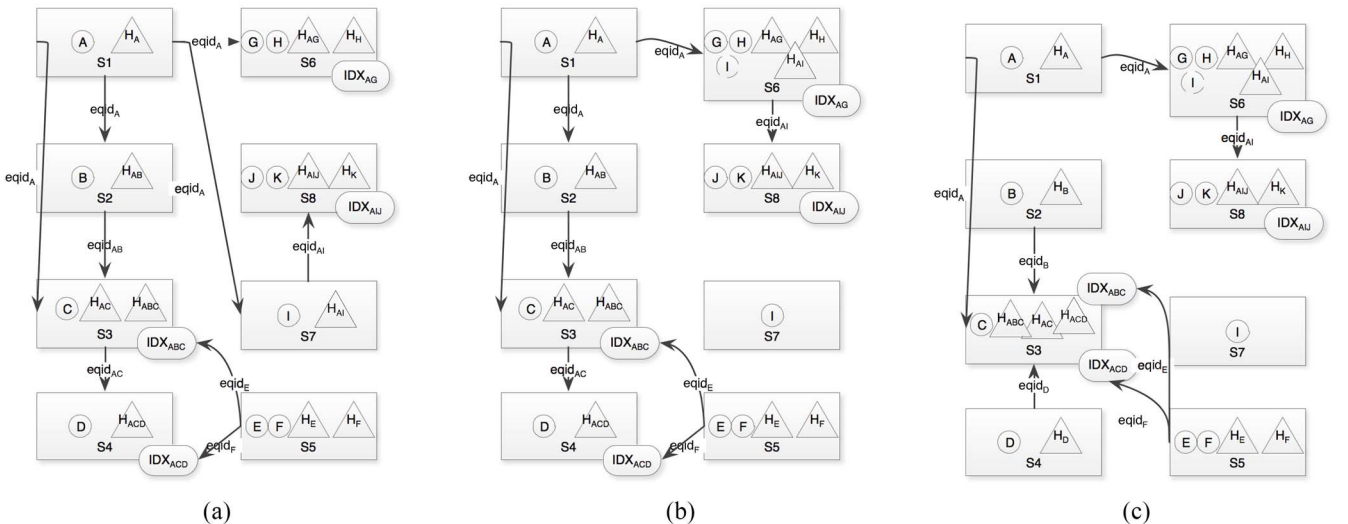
A $H_A$ S1
$eqid_A$
G H $H_{AG}$ $H_H$ S6 $IDX_{AG}$
$eqid_A$
$eqid_A$
B $H_{AB}$ S2
$eqid_A$
J K $H_{AIJ}$ $H_K$ S8 $IDX_{AIJ}$
$eqid_{AB}$
$eqid_{AI}$
C $H_{AC}$ $H_{ABC}$ S3 $IDX_{ABC}$
I $H_{AI}$ S7
$eqid_{AC}$
$eqid_E$
D $H_{ACD}$ S4 $IDX_{ACD}$
$eqid_F$
E F $H_E$ $H_F$ S5
(a)

A $H_A$ S1
$eqid_A$
G H $H_{AG}$ $H_H$ I $H_{AI}$ S6 $IDX_{AG}$
$eqid_{AI}$
$eqid_A$
$eqid_A$
B $H_{AB}$ S2
J K $H_{AIJ}$ $H_K$ S8 $IDX_{AIJ}$
$eqid_{AB}$
C $H_{AC}$ $H_{ABC}$ S3 $IDX_{ABC}$
I S7
$eqid_{AC}$
$eqid_E$
D $H_{ACD}$ S4 $IDX_{ACD}$
$eqid_F$
E F $H_E$ $H_F$ S5
(b)

A $H_A$ S1
$eqid_A$
G H $H_{AG}$ $H_H$ I $H_{AI}$ S6 $IDX_{AG}$
$eqid_{AI}$
$eqid_A$
B $H_B$ S2
J K $H_{AIJ}$ $H_K$ S8 $IDX_{AIJ}$
$eqid_B$
$IDX_{ABC}$
C $H_{ABC}$ $H_{AC}$ $H_{ACD}$ S3
I S7
$IDX_{ACD}$
$eqid_E$
$eqid_D$
$eqid_F$
D $H_D$ S4
E F $H_E$ $H_F$ S5
(c)